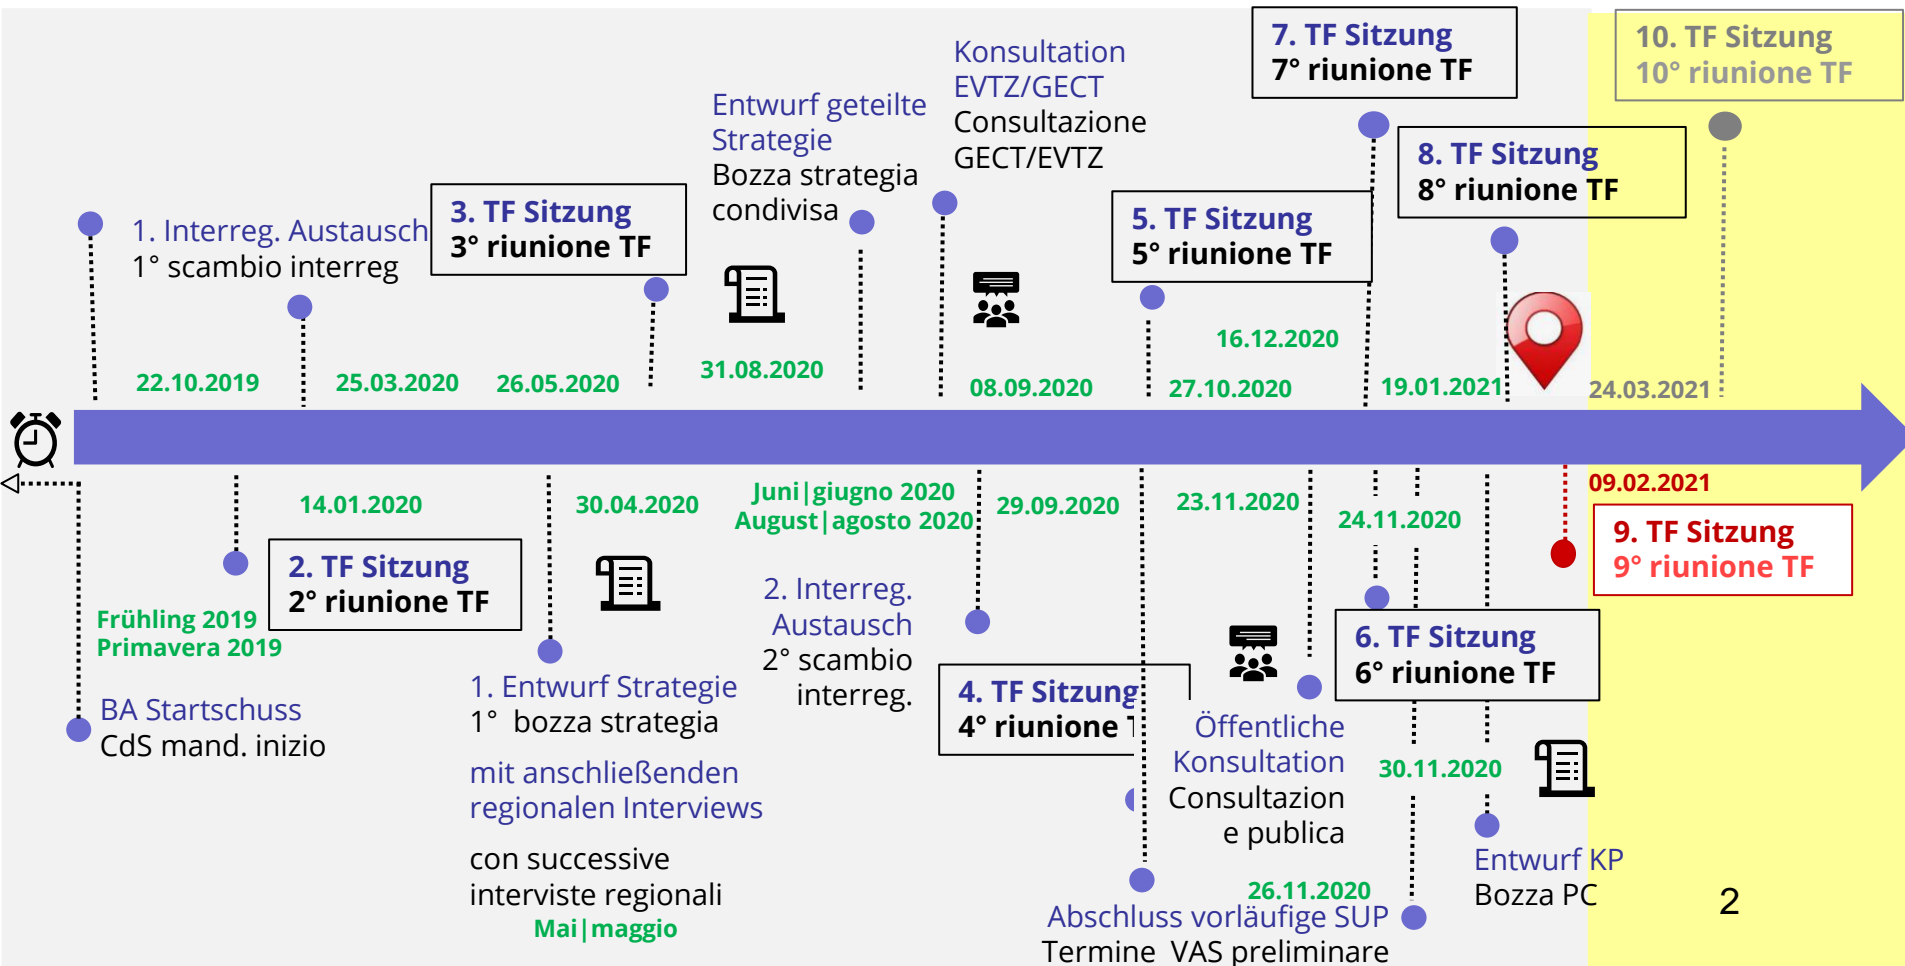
1. Interreg. Austausch
1° scambio interreg

22.10.2019

25.03.2020

3. TF Sitzung
3° riunione TF

26.05.2020

Entwurf geteilte Strategie
Bozza strategia condivisa

31.08.2020

Konsultation EVTZ/GECT
Consultazione GECT/EVTZ

08.09.2020

5. TF Sitzung
5° riunione TF

27.10.2020

16.12.2020

7. TF Sitzung
7° riunione TF

8. TF Sitzung
8° riunione TF

19.01.2021

10. TF Sitzung
10° riunione TF

24.03.2021

Frühling 2019
Primavera 2019

BA Startschuss
CdS mand. inizio

14.01.2020

2. TF Sitzung
2° riunione TF

30.04.2020

1. Entwurf Strategie
1° bozza strategia

mit anschließenden regionalen Interviews

con successive interviste regionali
Mai|maggio

Juni|giugno 2020
August|agosto 2020

2. Interreg. Austausch
2° scambio interreg.

29.09.2020

4. TF Sitzung
4° riunione T

23.11.2020

Öffentliche Konsultation
Consultazion e publica

26.11.2020
Abschluss vorläufige SUP
Termine VAS preliminare

24.11.2020

6. TF Sitzung
6° riunione TF

30.11.2020

Entwurf KP
Bozza PC

09.02.2021

9. TF Sitzung
9° riunione TF

2